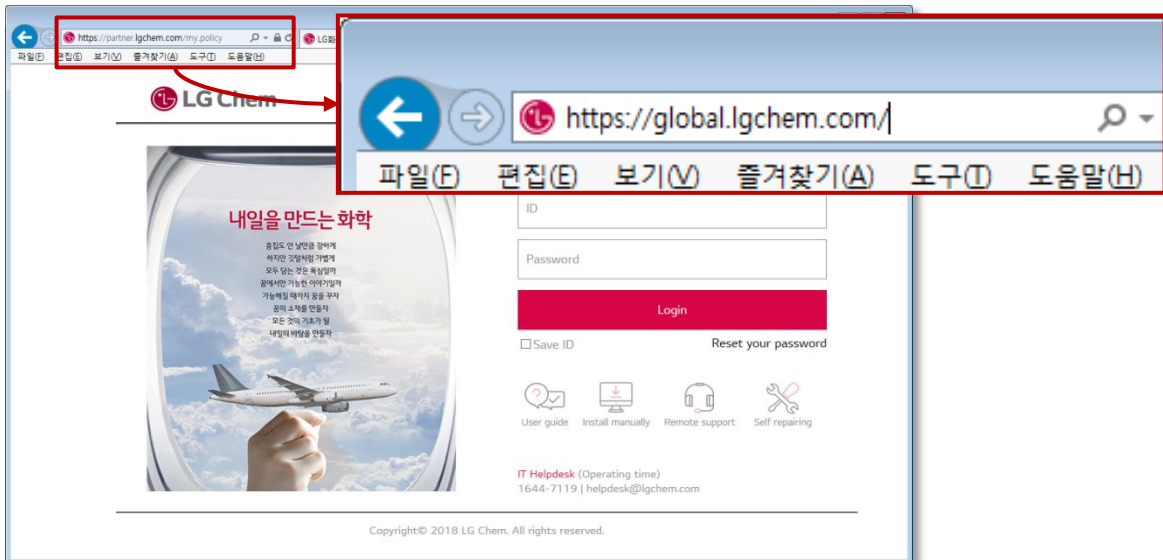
https://partner.lgchem.com/my.policy

LG화

파일(F) 편집(E) 보기(V) 즐겨찾기(A) 도구(T) 도움말(H)

https://global.lgchem.com/

파일(F) 편집(E) 보기(V) 즐겨찾기(A) 도구(T) 도움말(H)

LG Chem

내일을 만드는 화학

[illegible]

ID

Password

Login

Save ID

Reset your password

User guide

Install manually

Remote support

Self repairing

IT Helpdesk (Operating time)

1644-7119 | helpdesk@lgchem.com

Copyright© 2018 LG Chem. All rights reserved.